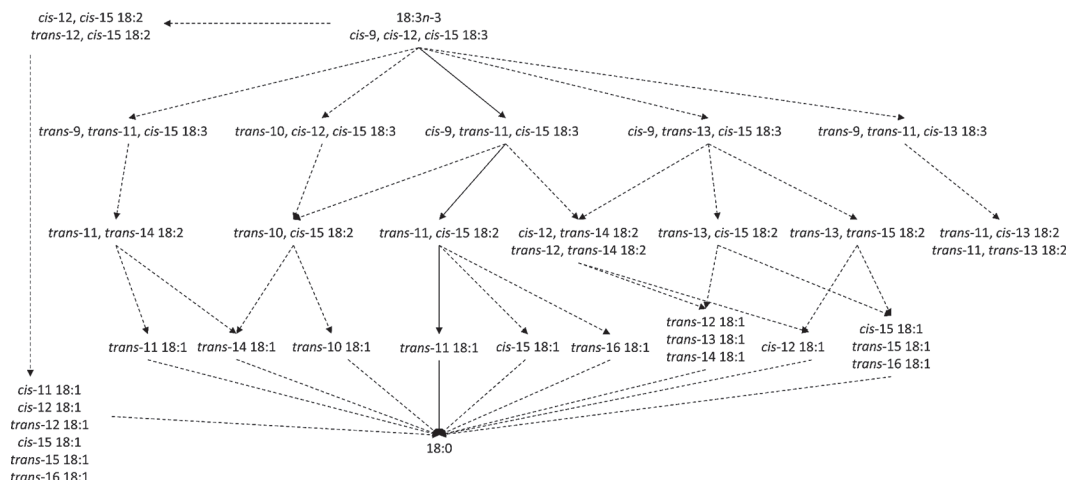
cis-12, cis-15 18:2
trans-12, cis-15 18:2

18:3n-3
cis-9, cis-12, cis-15 18:3

trans-9, trans-11, cis-15 18:3
trans-10, cis-12, cis-15 18:3
cis-9, trans-11, cis-15 18:3
cis-9, trans-13, cis-15 18:3
trans-9, trans-11, cis-13 18:3

trans-11, trans-14 18:2
trans-10, cis-15 18:2
trans-11, cis-15 18:2
cis-12, trans-14 18:2
trans-12, trans-14 18:2
trans-13, cis-15 18:2
trans-13, trans-15 18:2
trans-11, cis-13 18:2
trans-11, trans-13 18:2

trans-11 18:1
trans-14 18:1
trans-10 18:1
trans-11 18:1
cis-15 18:1
trans-16 18:1
trans-12 18:1
trans-13 18:1
trans-14 18:1
cis-12 18:1
cis-15 18:1
trans-15 18:1
trans-16 18:1

cis-11 18:1
cis-12 18:1
trans-12 18:1
cis-15 18:1
trans-15 18:1
trans-16 18:1

18:0